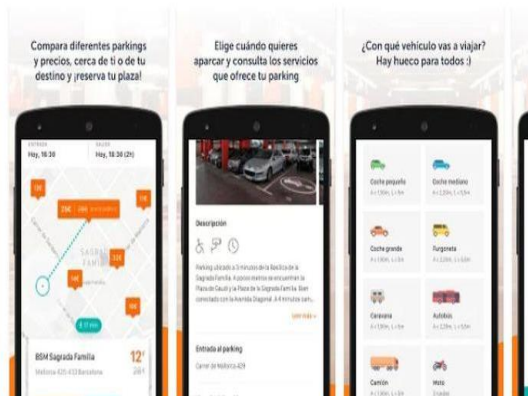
Compara diferentes parkings y precios, cerca de ti o de tu destino y ¡reserva tu plaza!

Entrada
Hoy, 16:30
Salida
Hoy, 18:30 (2h)

12€
29€
26€
16€
14€
22€
16€
Sagrada Família

BSM Sagrada Familia
Mallorca 425-433 Barcelona
12€

Elige cuándo quieres aparcar y consulta los servicios que ofrece tu parking

Descripción

Parking ubicado a 5 minutos de la Basílica de la Sagrada Familia. A pocos metros se encuentran la Plaza de Gaudí y la Plaza de la Sagrada Familia. Bien conectado con la Avenida Diagonal. A 4 minutos can...
Leer más

Entrada al parking
Carrer de Mallorca 429

¿Con qué vehículo vas a viajar? Hay hueco para todos :)

Coche pequeño
Coche mediano
Coche grande
Furgoneta
Caravana
Autobús
Camión
Moto